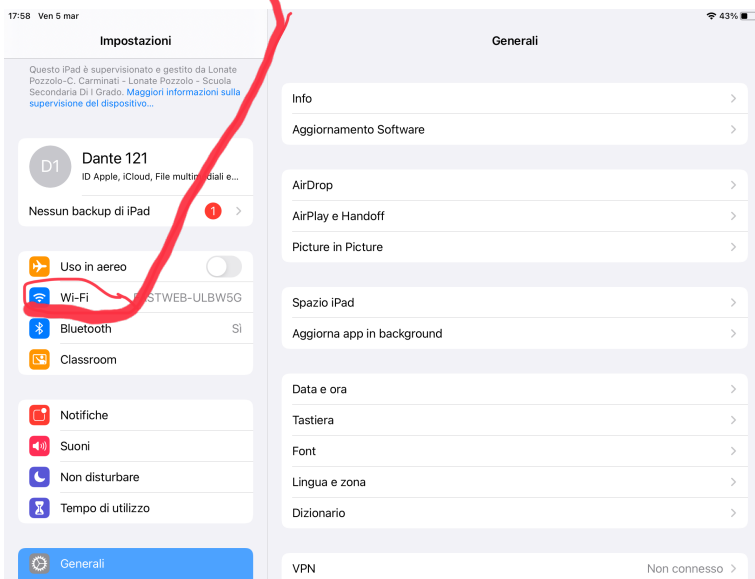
17:58 Ven 5 mar

43%

Impostazioni

Questo iPad è supervisionato e gestito da Lonate Pozzolo-C. Carminati - Lonate Pozzolo - Scuola Secondaria Di I Grado. Maggiori informazioni sulla supervisione del dispositivo...

D1

Dante 121

ID Apple, iCloud, File multim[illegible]diali e...

Nessun backup di iPad

1

Uso in aereo

Wi-Fi

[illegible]STWEB-ULBW5G

Bluetooth

Sì

Classroom

Notifiche

Suoni

Non disturbare

Tempo di utilizzo

Generali

Generali

Info

Aggiornamento Software

AirDrop

AirPlay e Handoff

Picture in Picture

Spazio iPad

Aggiorna app in background

Data e ora

Tastiera

Font

Lingua e zona

Dizionario

VPN

Non connesso